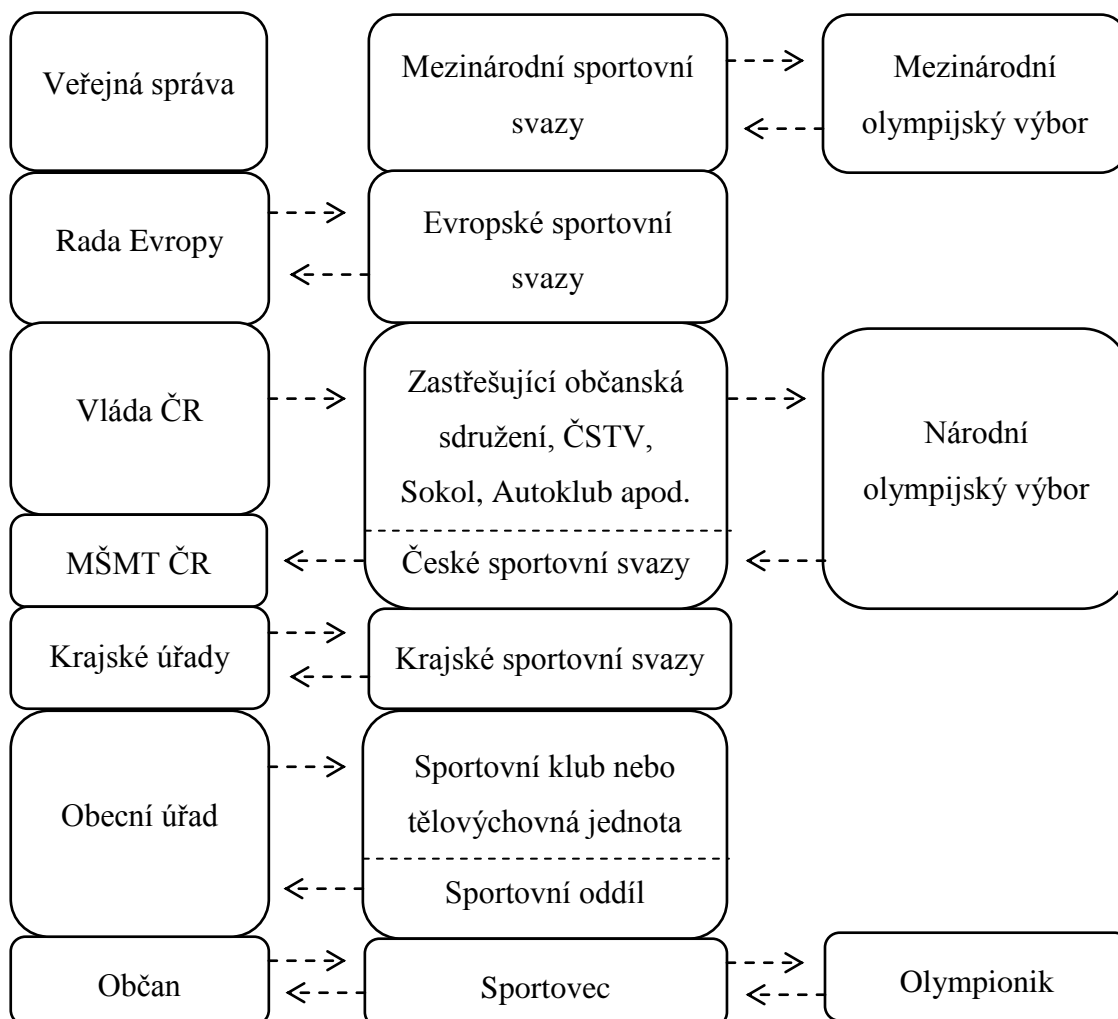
Veřejná správa

Mezinárodní sportovní svazy

Mezinárodní olympijský výbor

Rada Evropy

Evropské sportovní svazy

Vláda ČR

Zastřešující občanská sdružení, ČSTV, Sokol, Autoklub apod.

České sportovní svazy

Národní olympijský výbor

MŠMT ČR

Krajské úřady

Krajské sportovní svazy

Obecní úřad

Sportovní klub nebo tělovýchovná jednota

Sportovní oddíl

Občan

Sportovec

Olympionik